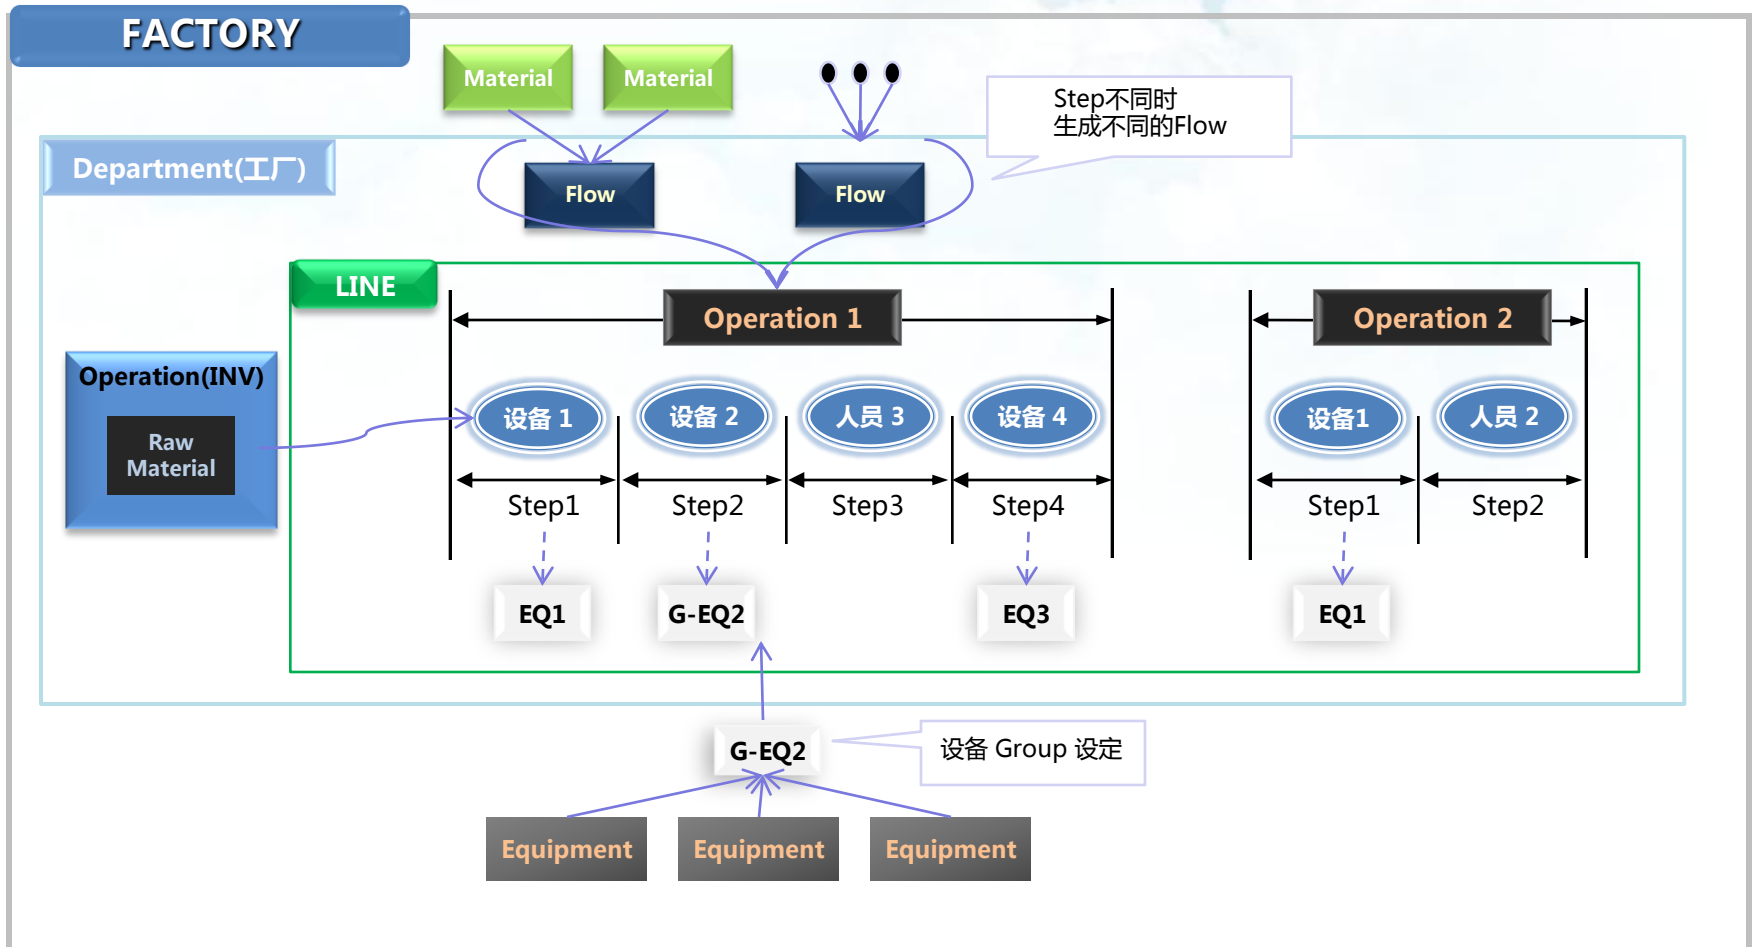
FACTORY

Material

Material

Step不同时
生成不同的Flow

Department(工厂)

Flow

Flow

LINE

Operation 1

Operation 2

Operation(INV)

Raw Material

设备 1

设备 2

人员 3

设备 4

设备1

人员 2

Step1

Step2

Step3

Step4

Step1

Step2

EQ1

G-EQ2

EQ3

EQ1

G-EQ2

设备 Group 设定

Equipment

Equipment

Equipment